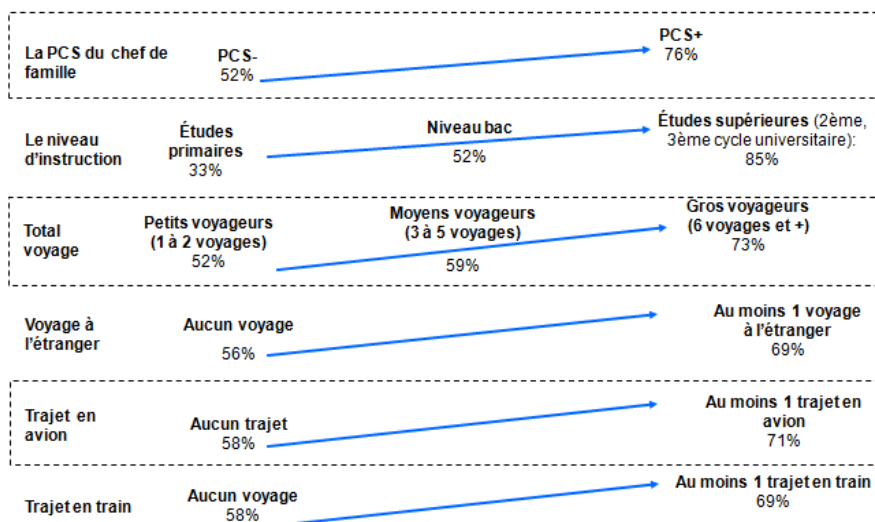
La PCS du chef de famille
PCS-
52%
PCS+
76%

Le niveau d'instruction
Études primaires
33%
Niveau bac
52%
Études supérieures (2ème, 3ème cycle universitaire):
85%

Total voyage
Petits voyageurs (1 à 2 voyages)
52%
Moyens voyageurs (3 à 5 voyages)
59%
Gros voyageurs (6 voyages et +)
73%

Voyage à l'étranger
Aucun voyage
56%
Au moins 1 voyage à l'étranger
69%

Trajet en avion
Aucun trajet
58%
Au moins 1 trajet en avion
71%

Trajet en train
Aucun voyage
58%
Au moins 1 trajet en train
69%